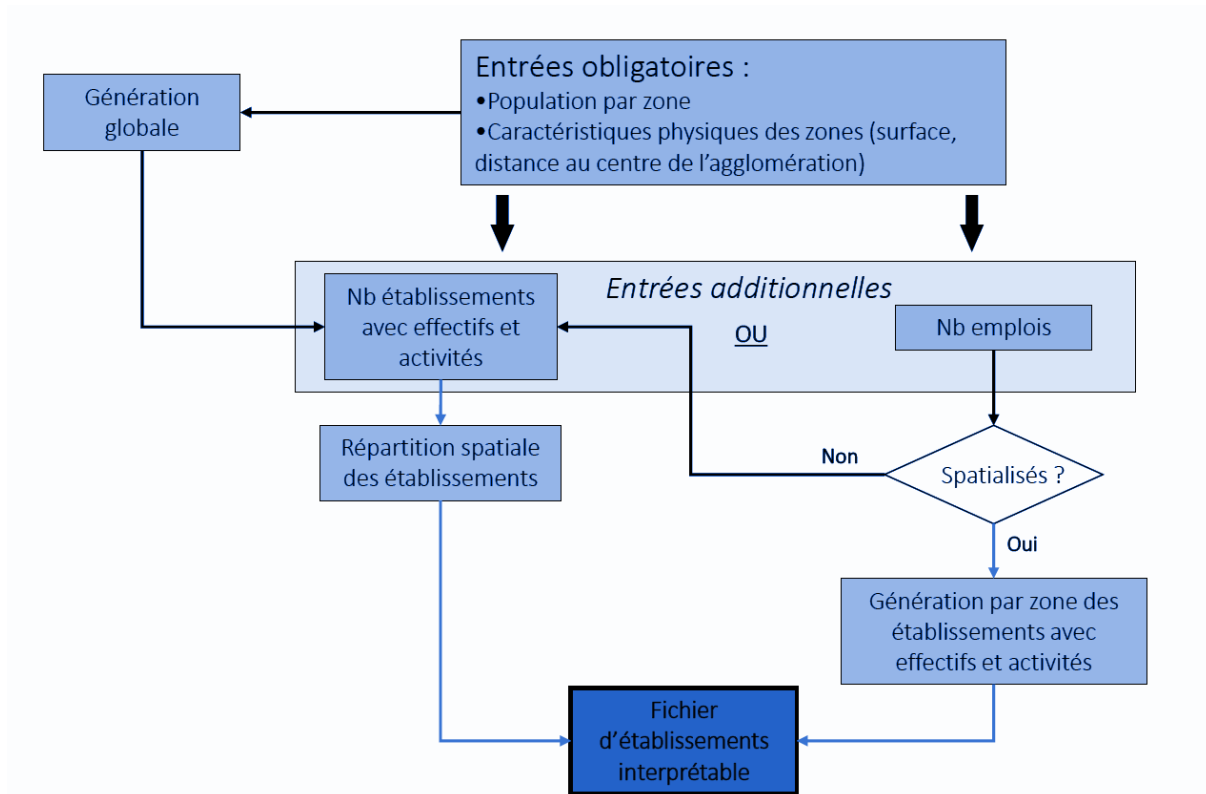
Entrées obligatoires :
•Population par zone
•Caractéristiques physiques des zones (surface, distance au centre de l'agglomération)

Génération globale

Entrées additionnelles

Nb établissements avec effectifs et activités

OU

Nb emplois

Répartition spatiale des établissements

Non

Spatialisés ?

Oui

Génération par zone des établissements avec effectifs et activités

Fichier d'établissements interprétable